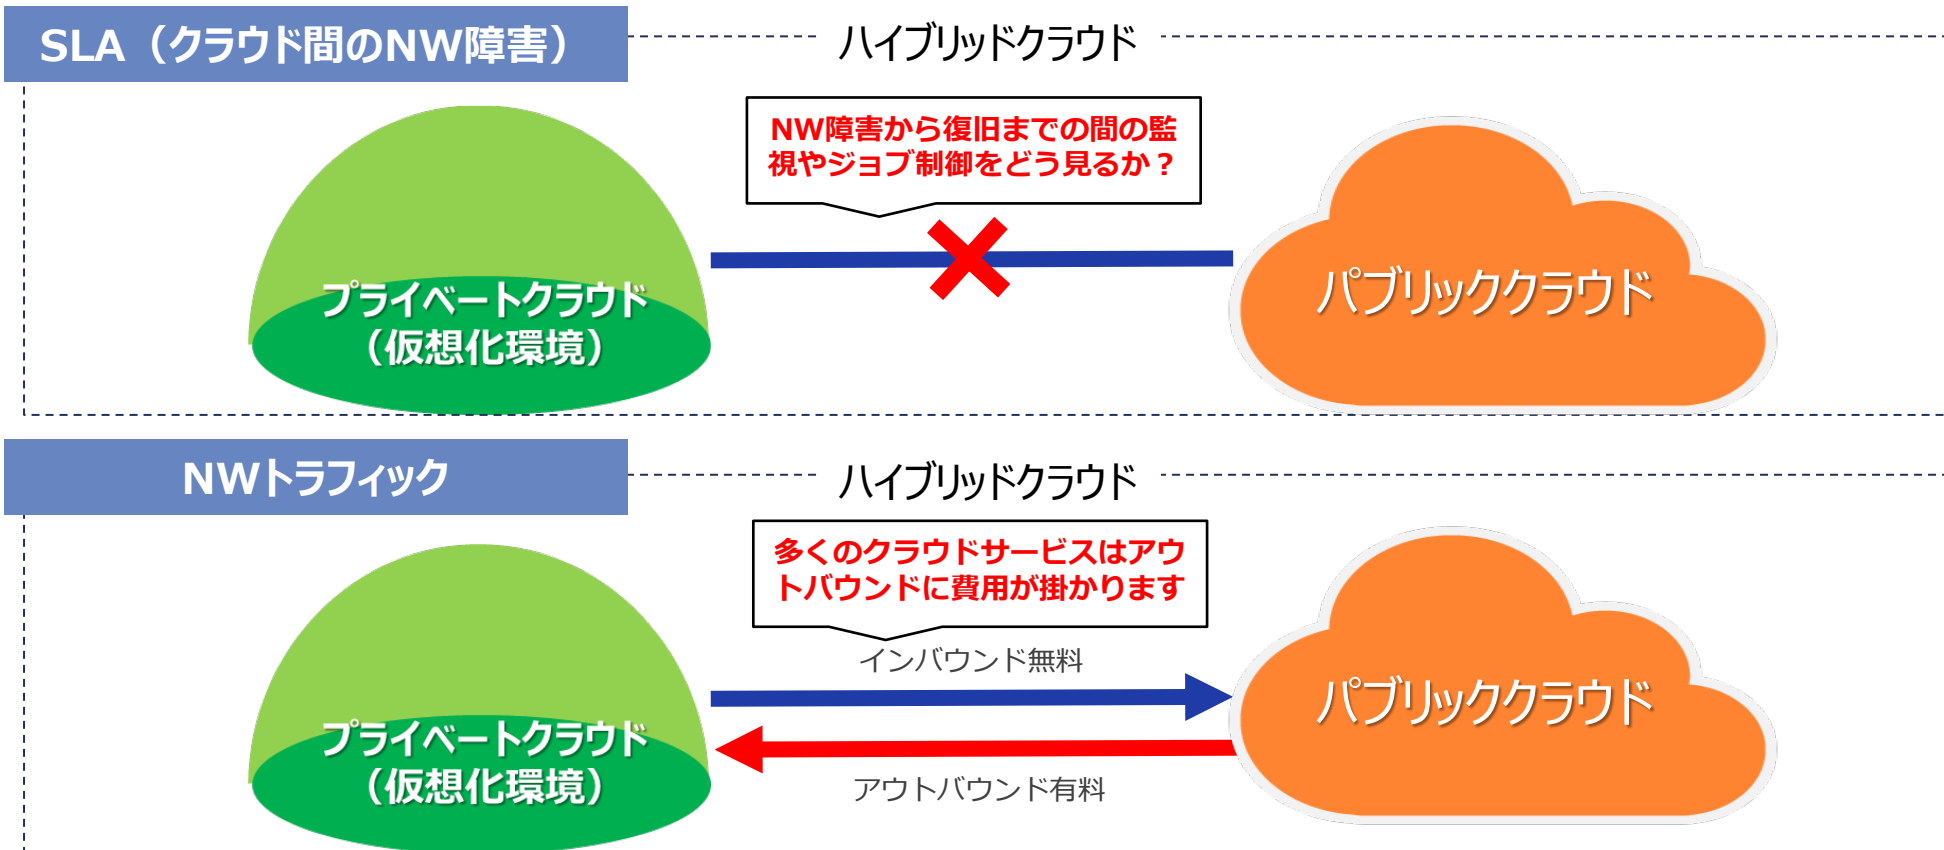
SLA（クラウド間のNW障害）

ハイブリッドクラウド

NW障害から復旧までの間の監視やジョブ制御をどう見るか？

プライベートクラウド
（仮想化環境）

パブリッククラウド

NWトラフィック

ハイブリッドクラウド

多くのクラウドサービスはアウトバウンドに費用が掛かります

インバウンド無料

プライベートクラウド
（仮想化環境）

パブリッククラウド

アウトバウンド有料